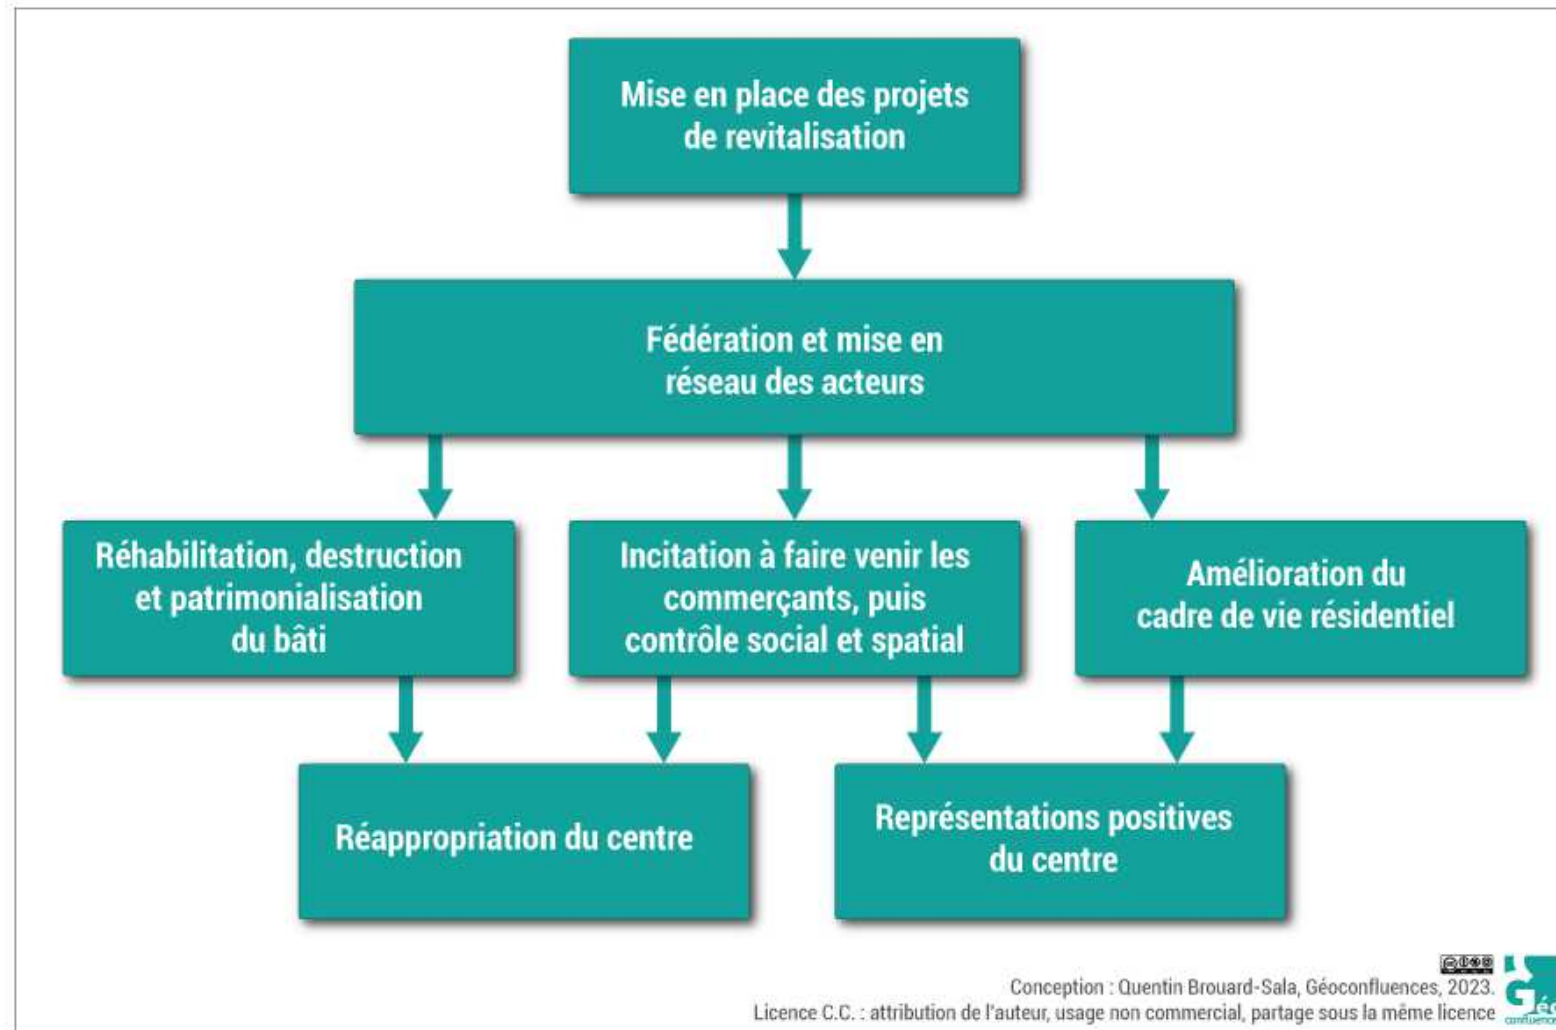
Mise en place des projets de revitalisation

Fédération et mise en réseau des acteurs

Réhabilitation, destruction et patrimonialisation du bâti

Incitation à faire venir les commerçants, puis contrôle social et spatial

Amélioration du cadre de vie résidentiel

Réappropriation du centre

Représentations positives du centre

Conception : Quentin Brouard-Sala, Géoconfluences, 2023.
Licence C.C. : attribution de l'auteur, usage non commercial, partage sous la même licence

Géo confluences